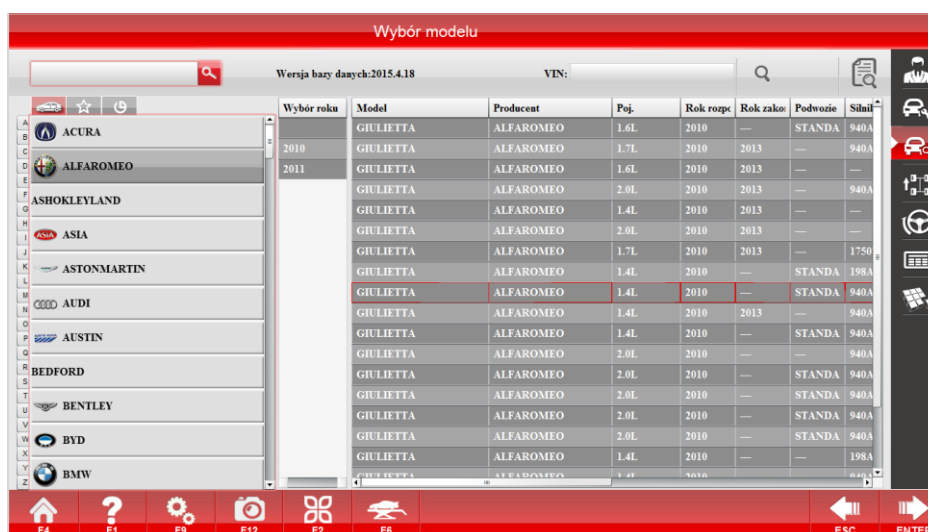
Wybór modelu

Wersja bazy danych:2015.4.18

VIN:

A B C D E F G H I J K L M N O P Q R S T U V W X Y Z

ACURA
ALFAROMEO
ASHOKLEYLAND
ASIA
ASTONMARTIN
AUDI
AUSTIN
BEDFORD
BENTLEY
BYD
BMW

| Wybór roku |
|---|
| |
| 2010 |
| 2011 |

| Model | Producent | Poj. | Rok rozpc | Rok zako | Podwozie | Silnik |
|---|---|---|---|---|---|---|
| GIULIETTA | ALFAROMEO | 1.6L | 2010 | — | STANDA | 940A |
| GIULIETTA | ALFAROMEO | 1.7L | 2010 | 2013 | — | 940A |
| GIULIETTA | ALFAROMEO | 1.6L | 2010 | 2013 | — | — |
| GIULIETTA | ALFAROMEO | 2.0L | 2010 | 2013 | — | 940A |
| GIULIETTA | ALFAROMEO | 1.4L | 2010 | 2013 | — | — |
| GIULIETTA | ALFAROMEO | 2.0L | 2010 | 2013 | — | — |
| GIULIETTA | ALFAROMEO | 1.7L | 2010 | 2013 | — | 1750 |
| GIULIETTA | ALFAROMEO | 1.4L | 2010 | — | STANDA | 198A |
| GIULIETTA | ALFAROMEO | 1.4L | 2010 | — | STANDA | 940A |
| GIULIETTA | ALFAROMEO | 1.4L | 2010 | 2013 | — | 940A |
| GIULIETTA | ALFAROMEO | 1.4L | 2010 | — | STANDA | 940A |
| GIULIETTA | ALFAROMEO | 2.0L | 2010 | — | — | 940A |
| GIULIETTA | ALFAROMEO | 2.0L | 2010 | — | STANDA | 940A |
| GIULIETTA | ALFAROMEO | 2.0L | 2010 | — | STANDA | 940A |
| GIULIETTA | ALFAROMEO | 2.0L | 2010 | — | STANDA | 940A |
| GIULIETTA | ALFAROMEO | 2.0L | 2010 | — | STANDA | 940A |
| GIULIETTA | ALFAROMEO | 1.4L | 2010 | — | — | 198A |

F4 F1 F9 F12 F2 F6 ESC ENTER